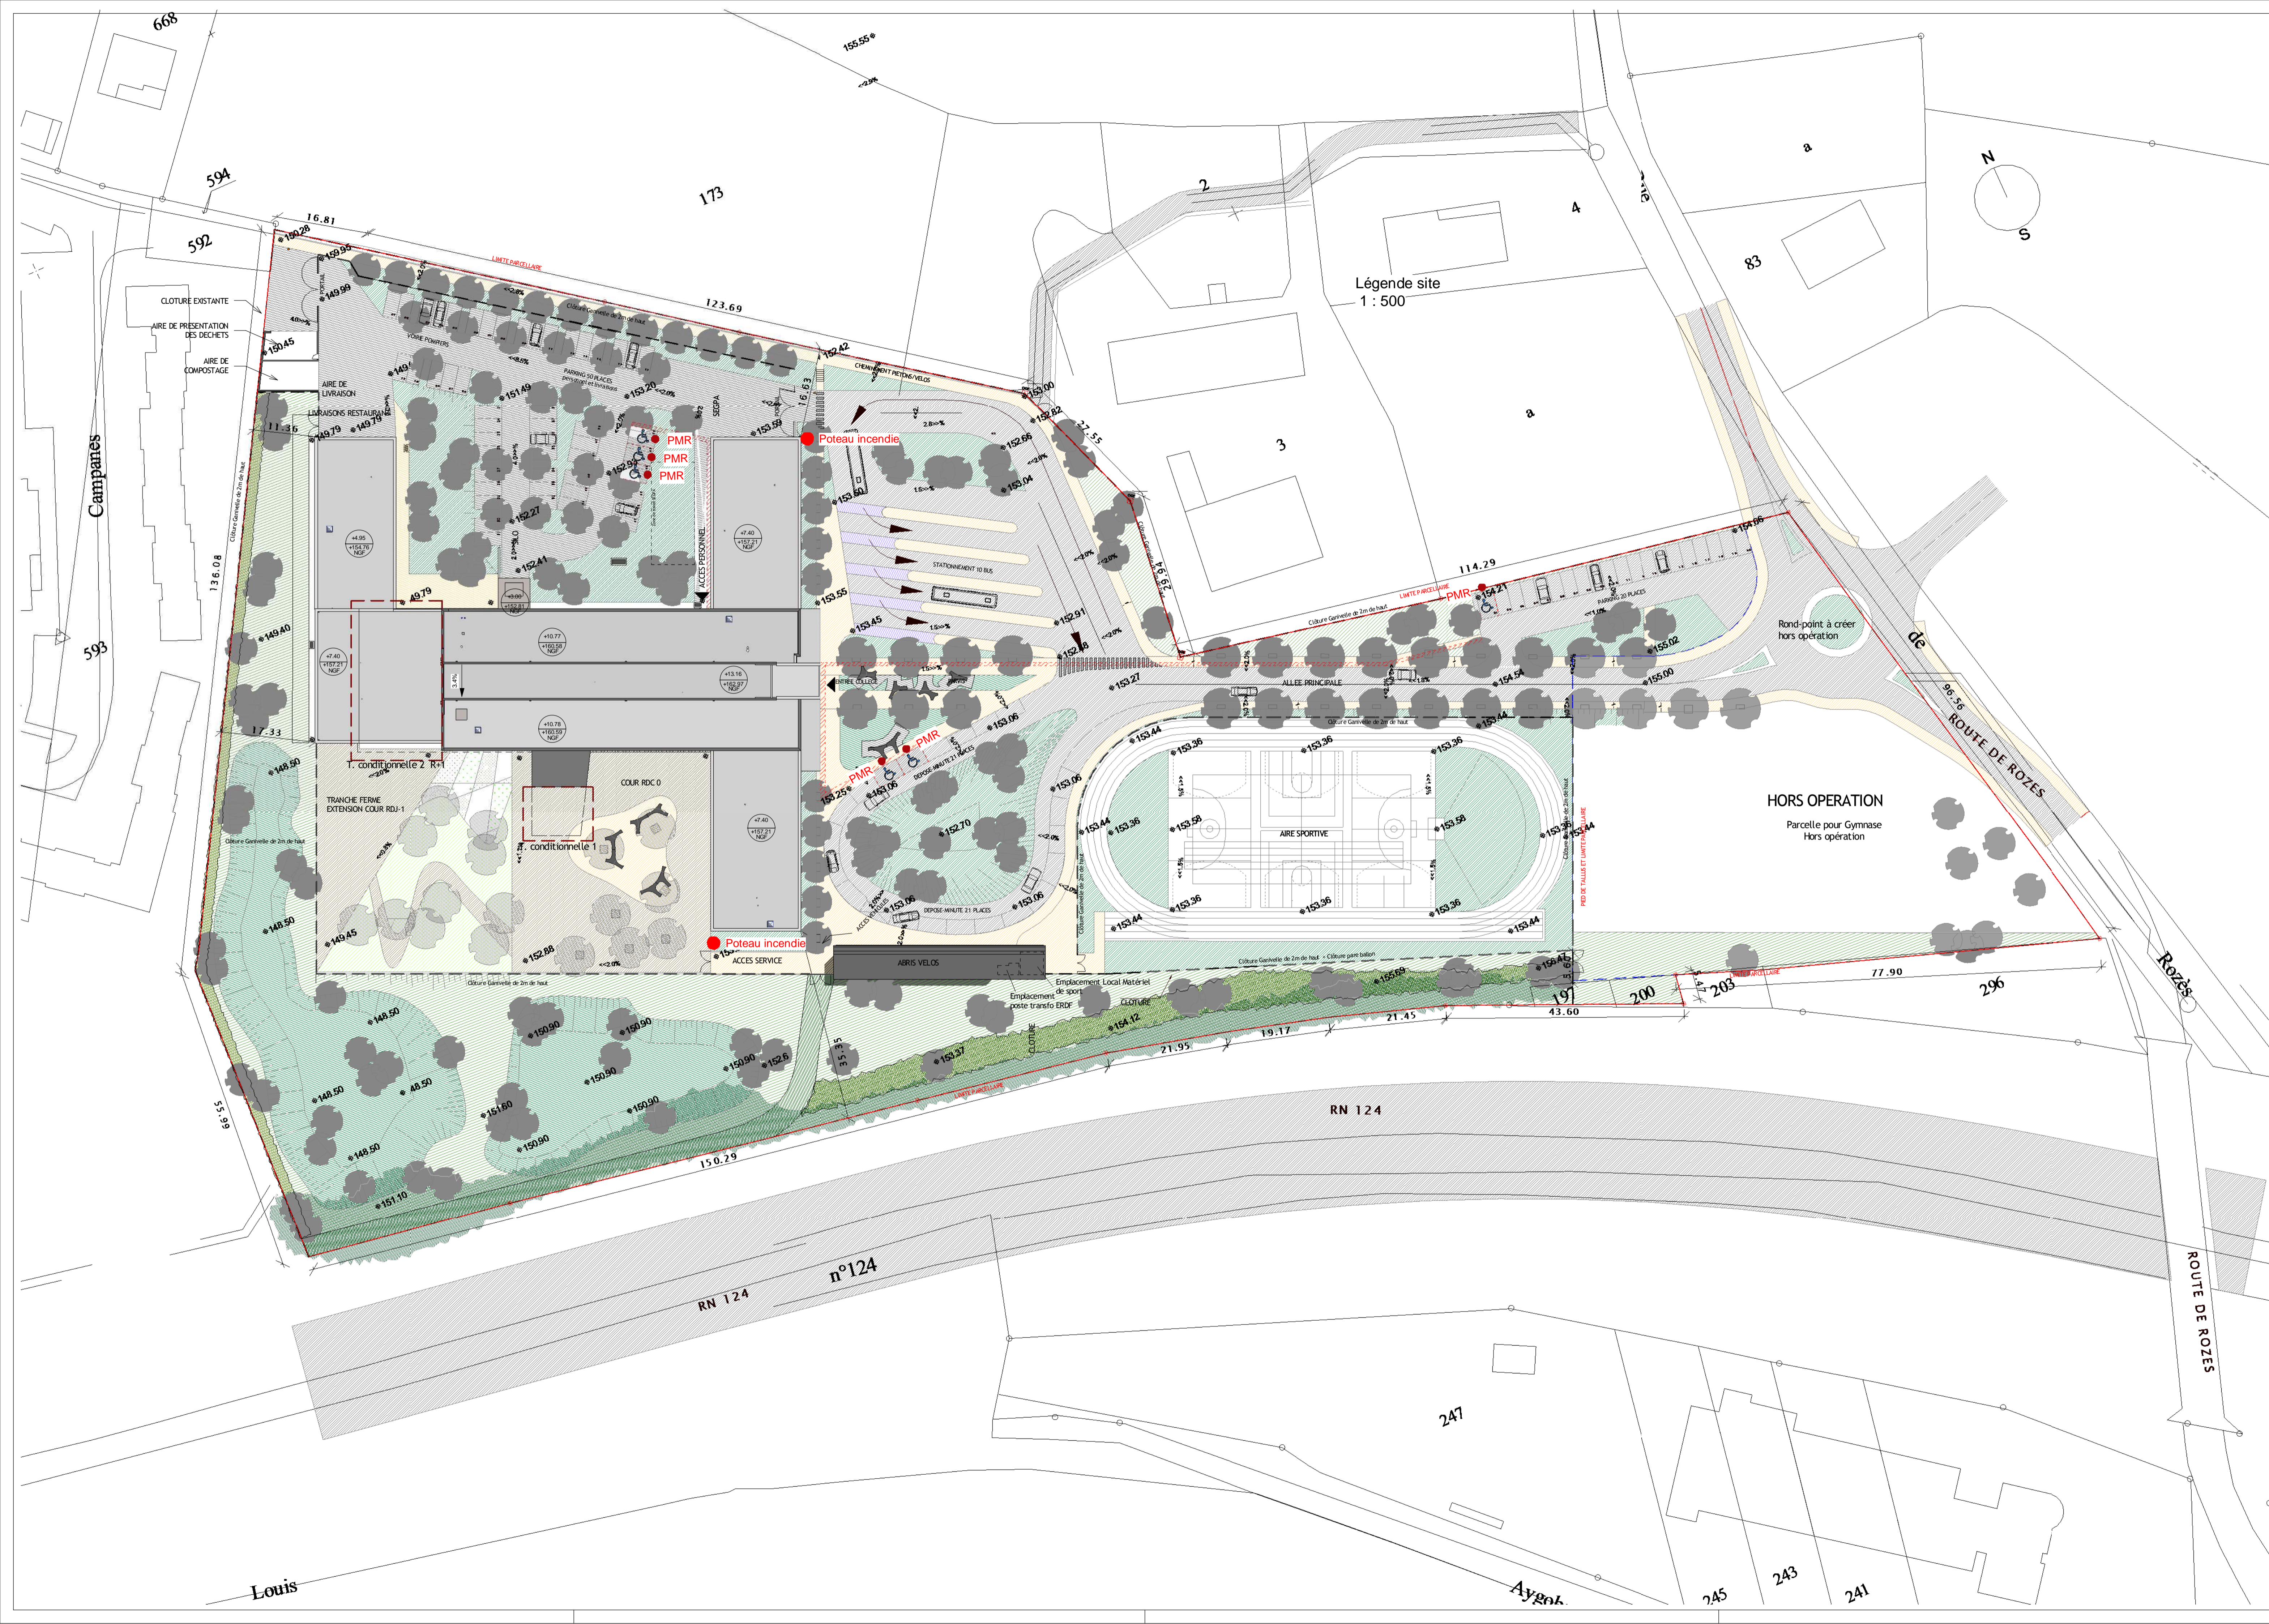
668
594
592
173
Campanes
593
155.55
2
4
a
83
N
S
Légende site
1 : 500
3
a
16.81
123.69
LIMITE PARCELLAIRE
CLOTURE EXISTANTE
AIRE DE PRESENTATION DES DECHETS
AIRE DE COMPOSTAGE
150.28
149.95
149.99
150.45
AIRE DE LIVRAISON
LIVRAISONS RESTAURANT
149.79
149.79
11.36
VOIRIE POMPIERS
PARKING 50 PLACES
151.49
153.20
SEGPA
153.59
152.42
16.63
CHEMINEMENT PIETONS/VELOS
153.00
152.82
27.55
Poteau incendie
PMR
PMR
PMR
152.66
153.04
153.50
152.27
ACCES PERSONNEL
152.41
STATIONNEMENT 10 BUS
153.55
153.45
152.91
152.48
136.08
149.79
149.40
+7.40 +157.21 NGF
+10.77 +160.58 NGF
+13.16 +162.97 NGF
+10.78 +160.59 NGF
+7.40 +157.21 NGF
+7.40 +157.21 NGF
ENTREE COLLEGE
153.27
ALLEE PRINCIPALE
114.29
PMR
154.21
154.66
PARKING 20 PLACES
155.02
155.00
154.54
153.44
Rond-point à créer hors opération
de
96.56
ROUTE DE ROZES
17.33
148.50
T. conditionnelle 2 R+1
TRANCHE FERME EXTENSION COUR RDJ-1
COUR RDC 0
T. conditionnelle 1
PMR
PMR
153.25
153.06
153.06
152.70
DEPOSE MINUTE 21 PLACES
153.06
153.44
153.36
153.36
153.36
153.58
AIRE SPORTIVE
153.58
153.36
153.44
153.36
153.36
153.44
153.44
HORS OPERATION
Parcelle pour Gymnase Hors opération
148.50
149.45
152.88
Poteau incendie
ACCES SERVICE
ABRIS VELOS
Emplacement Local Matériel de sport
Emplacement poste transfo ERDF
CLOTURE
155.69
156.47
197
200
203
77.90
296
Rozes
43.60
21.45
19.17
21.95
154.12
153.37
35.35
148.50
150.90
150.90
150.90
152.6
150.90
148.50
48.50
151.60
150.90
150.90
148.50
151.10
96.55
150.29
RN 124
RN 124
n°124
ROUTE DE ROZES
247
Louis
Aygob
245
243
241